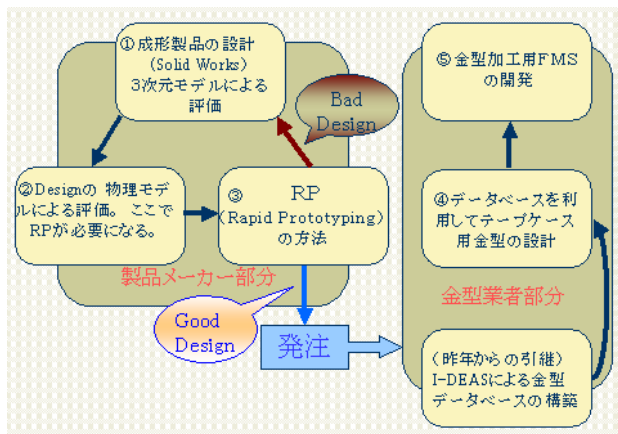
①成形製品の設計
(Solid Works)
3次元モデルによる評価

Bad Design

②Designの 物理モデルによる評価。 ここでRPが必要になる。

③ RP
(Rapid Prototyping)
の方法

製品メーカー部分

Good Design

発注

⑤金型加工用FMSの開発

④データベースを利用してテープケース用金型の設計

金型業者部分

(昨年からの引継)
I-DEASによる金型データベースの構築